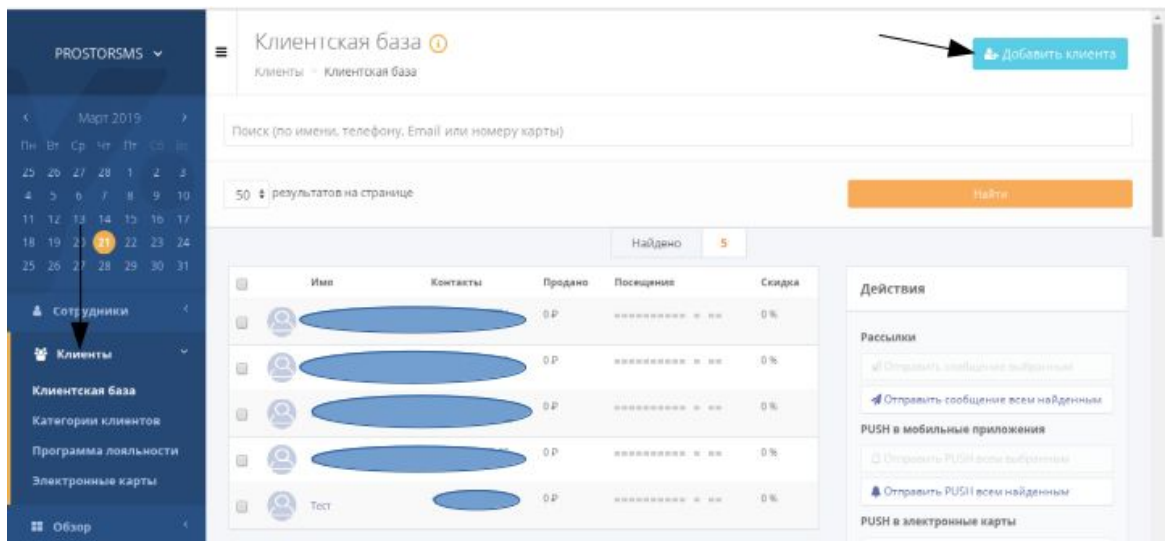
PROSTORSMS

Март 2019

Пн Вт Ср Чт Пт Сб Вс

25 26 27 28 1 2 3
4 5 6 7 8 9 10
11 12 13 14 15 16 17
18 19 20 21 22 23 24
25 26 27 28 29 30 31

Сотрудники

Клиенты

Клиентская база

Категории клиентов

Программа лояльности

Электронные карты

Обзор

Клиентская база

Клиенты » Клиентская база

Добавить клиента

Поиск (по имени, телефону, Email или номеру карты)

50 результатов на странице

Найти

Найдено 5

| | Имя | Контакты | Продано | Посещения | Скидка |
|---|---|---|---|---|---|
| | | | 0 ₽ | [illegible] | 0 % |
| | | | 0 ₽ | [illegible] | 0 % |
| | | | 0 ₽ | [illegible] | 0 % |
| | | | 0 ₽ | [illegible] | 0 % |
| | Тест | | 0 ₽ | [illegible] | 0 % |

Действия

Рассылки

Отправить сообщение выбранным

Отправить сообщение всем найденным

PUSH в мобильные приложения

Отправить PUSH всем выбранным

Отправить PUSH всем найденным

PUSH в электронные карты